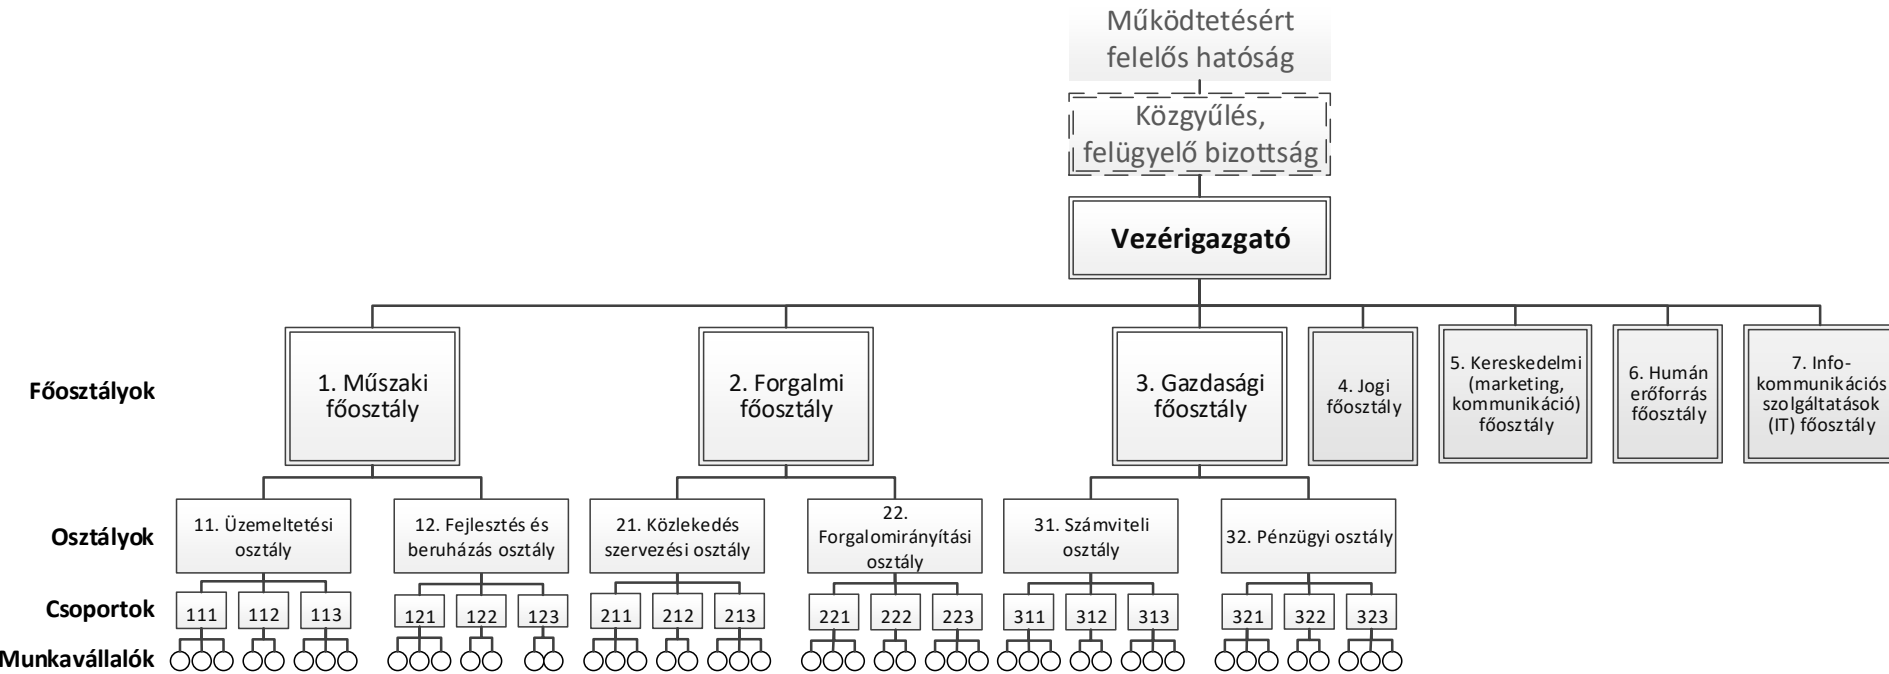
Működtetésért felelős hatóság

Közgyűlés, felügyelő bizottság

Vezérigazgató

Főosztályok

1. Műszaki főosztály

2. Forgalmi főosztály

3. Gazdasági főosztály

4. Jogi főosztály

5. Kereskedelmi (marketing, kommunikáció) főosztály

6. Humán erőforrás főosztály

7. Info-kommunikációs szolgáltatások (IT) főosztály

Osztályok

11. Üzemeltetési osztály

12. Fejlesztés és beruházás osztály

21. Közlekedés szervezési osztály

22. Forgalomirányítási osztály

31. Számviteli osztály

32. Pénzügyi osztály

Csoportok

111 112 113 121 122 123 211 212 213 221 222 223 311 312 313 321 322 323

Munkavállalók